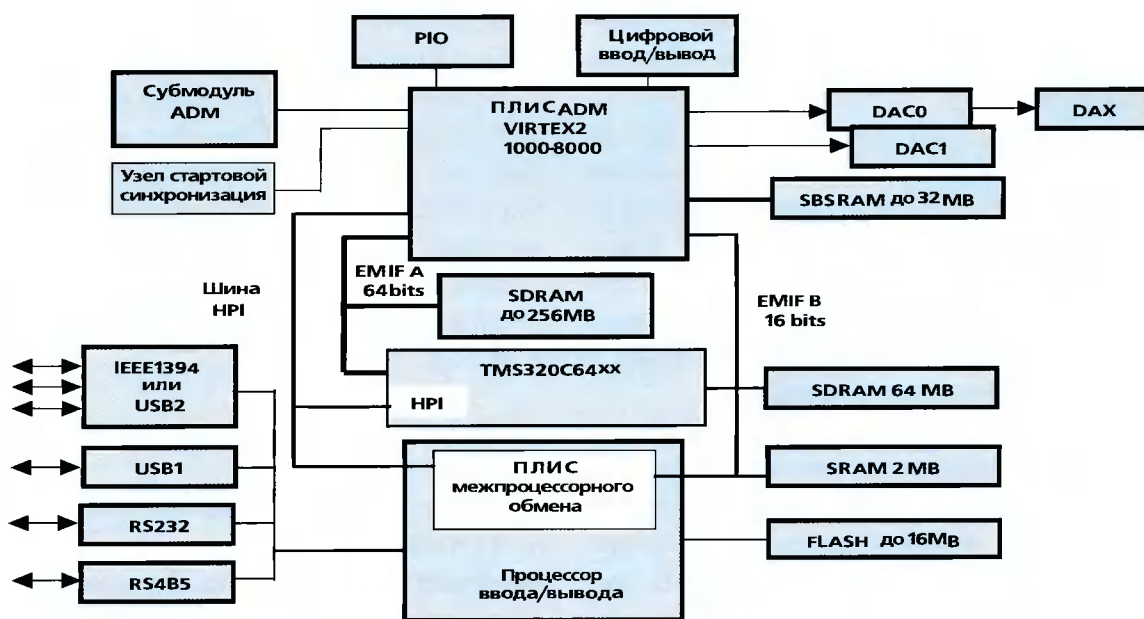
PIO

Цифровой ввод/вывод

Субмодуль ADM

ПЛИС ADM VIRTEX2 1000-8000

DAC0

DAX

DAC1

Узел стартовой синхронизация

SBSRAM до 32 MB

Шина HPI

EMIF A 64bits

SDRAM до 256MB

EMIF B 16 bits

IEEE1394 или USB2

TMS320C64XX

HPI

SDRAM 64 MB

USB1

ПЛИС межпроцессорного обмена

SRAM 2 MB

RS232

FLASH до 16MB

RS4B5

Процессор ввода/вывода